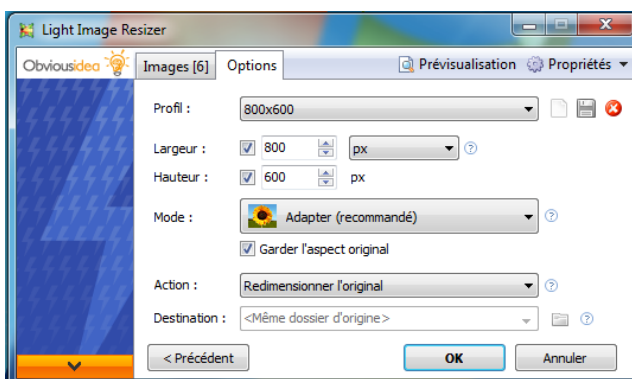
Light Image Resizer

Obviousidea

Images [6]

Options

Prévisualisation

Propriétés

Profil :

800x600

Largeur :

800

px

Hauteur :

600

px

Mode :

Adapter (recommandé)

Garder l'aspect original

Action :

Redimensionner l'original

Destination :

<Même dossier d'origine>

< Précédent

OK

Annuler